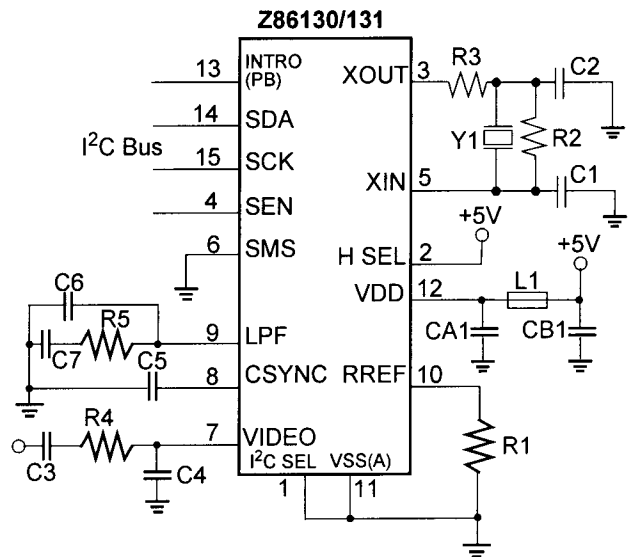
Z86130/131

13 INTRO (PB)
14 SDA
$I^2C$ Bus
15 SCK
4 SEN
6 SMS
C6
R5
C7
C5
9 LPF
8 CSYNC
R4
C3
C4
7 VIDEO
$I^2C$ SEL
VSS(A)
1
11
XOUT 3
R3
C2
Y1
R2
XIN 5
C1
+5V
H SEL 2
+5V
VDD 12
L1
CA1
CB1
RREF 10
R1